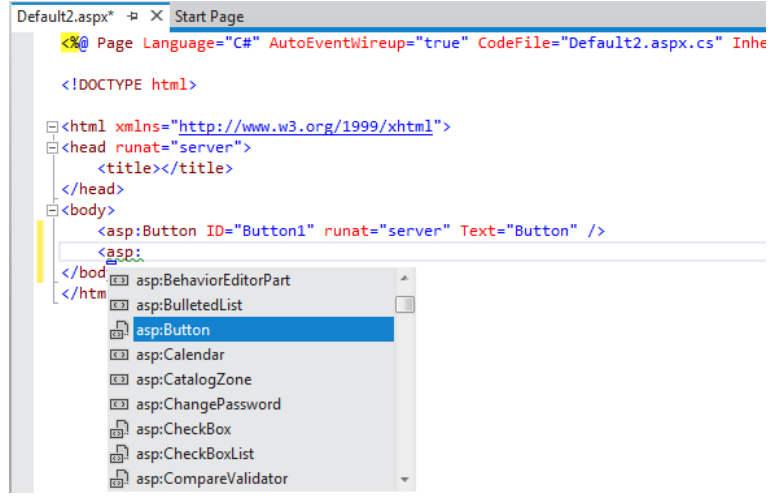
Default2.aspx* ✕ Start Page

<%@ Page Language="C#" AutoEventWireup="true" CodeFile="Default2.aspx.cs" Inhe

<!DOCTYPE html>

<html xmlns="http://www.w3.org/1999/xhtml">
<head runat="server">
<title></title>
</head>
<body>
<asp:Button ID="Button1" runat="server" Text="Button" />
<asp:
</bod
</htm

asp:BehaviorEditorPart
asp:BulletedList
asp:Button
asp:Calendar
asp:CatalogZone
asp:ChangePassword
asp:CheckBox
asp:CheckBoxList
asp:CompareValidator